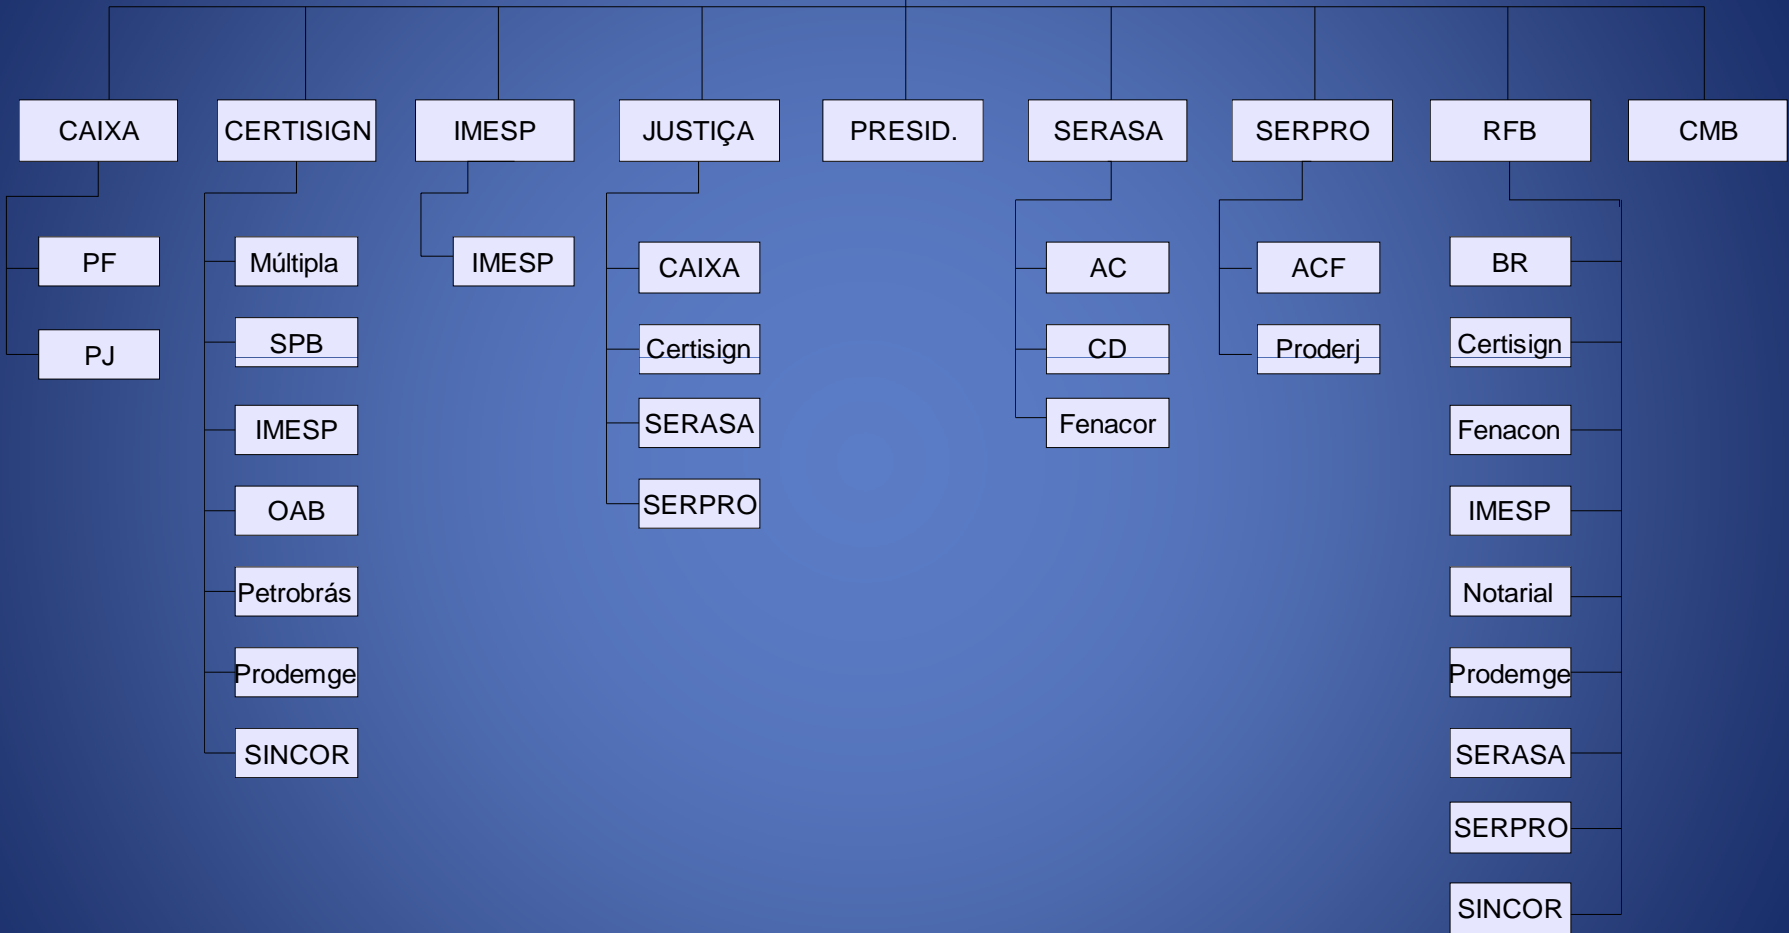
CAIXA
PF
PJ

CERTISIGN
Múltipla
SPB
IMESP
OAB
Petrobrás
Prodemge
SINCOR

IMESP
IMESP

JUSTIÇA
CAIXA
Certisign
SERASA
SERPRO

PRESID.

SERASA
AC
CD
Fenacor

SERPRO
ACF
Proderj

RFB
BR
Certisign
Fenacon
IMESP
Notarial
Prodemge
SERASA
SERPRO
SINCOR

CMB